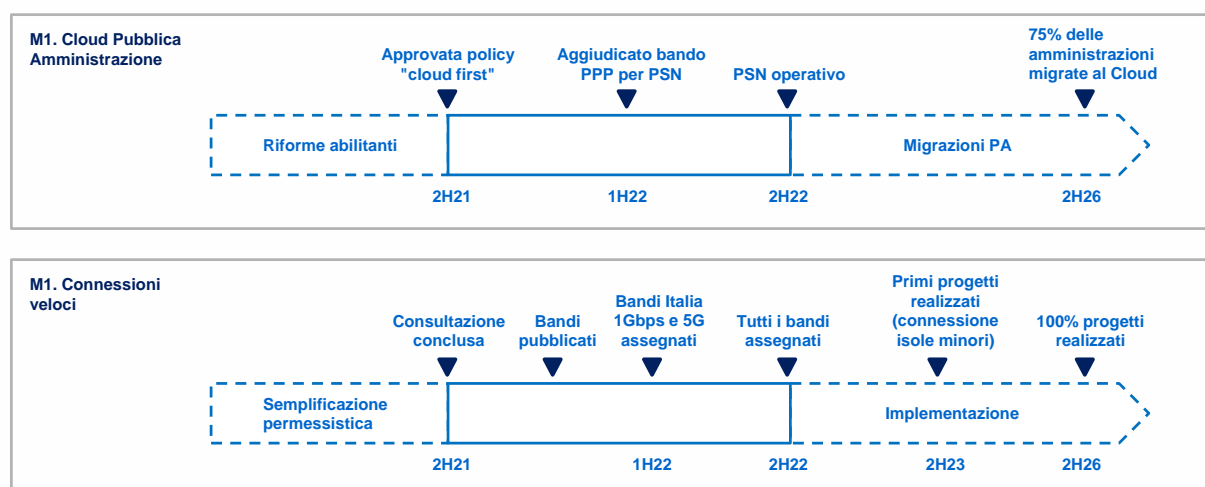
M1. Cloud Pubblica Amministrazione

Approvata policy "cloud first"

Aggiudicato bando PPP per PSN

PSN operativo

75% delle amministrazioni migrate al Cloud

Riforme abilitanti

Migrazioni PA

2H21

1H22

2H22

2H26

M1. Connessioni veloci

Consultazione conclusa

Bandi pubblicati

Bandi Italia 1Gbps e 5G assegnati

Tutti i bandi assegnati

Primi progetti realizzati (connessione isole minori)

100% progetti realizzati

Semplificazione permessistica

Implementazione

2H21

1H22

2H22

2H23

2H26